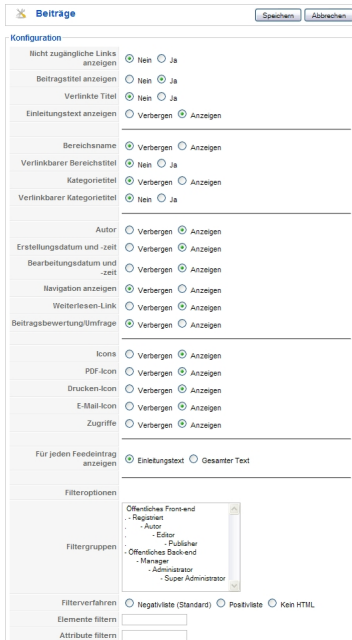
Beiträge

Speichern Abbrechen

Konfiguration

| | |
|---|---|
| Nicht zugängliche Links anzeigen | Nein Ja |
| Beitragstitel anzeigen | Nein Ja |
| Verlinkte Titel | Nein Ja |
| Einleitungstext anzeigen | Verbergen Anzeigen |
| Bereichsname | Verbergen Anzeigen |
| Verlinkbarer Bereichstitel | Nein Ja |
| Kategorietitel | Verbergen Anzeigen |
| Verlinkbarer Kategorietitel | Nein Ja |
| Autor | Verbergen Anzeigen |
| Erstellungsdatum und -zeit | Verbergen Anzeigen |
| Bearbeitungsdatum und -zeit | Verbergen Anzeigen |
| Navigation anzeigen | Verbergen Anzeigen |
| Weiterlesen-Link | Verbergen Anzeigen |
| Beitragsbewertung/Umfrage | Verbergen Anzeigen |
| Icons | Verbergen Anzeigen |
| PDF-Icon | Verbergen Anzeigen |
| Drucken-Icon | Verbergen Anzeigen |
| E-Mail-Icon | Verbergen Anzeigen |
| Zugriffe | Verbergen Anzeigen |
| Für jeden Feedeintrag anzeigen | Einleitungstext Gesamter Text |
| Filteroptionen | |
| Filtergruppen | Öffentliches Front-end<br>. - Registriert<br>. - Autor<br>. - Editor<br>. - Publisher<br>Öffentliches Back-end<br>. - Manager<br>. - Administrator<br>. - Super Administrator |
| Filterverfahren | Negativliste (Standard) Positivliste Kein HTML |
| Elemente filtern | |
| Attribute filtern | |